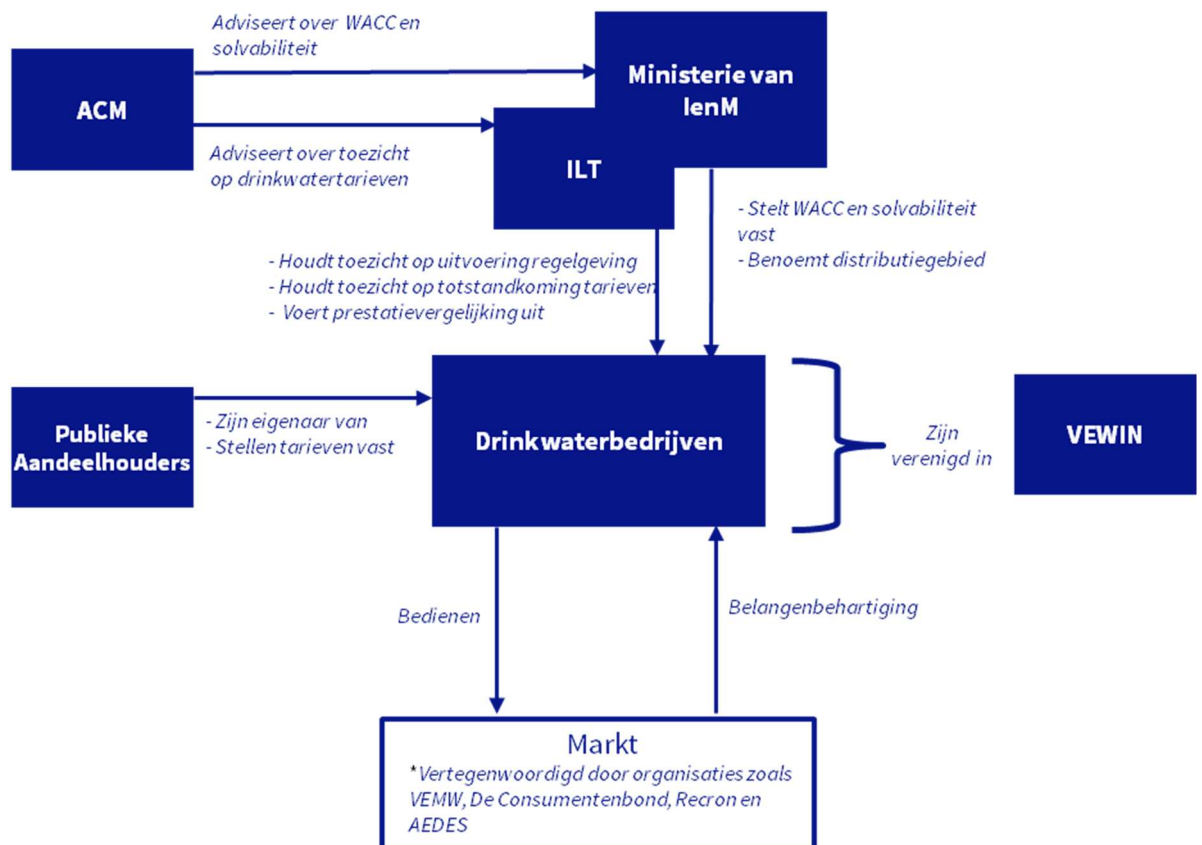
Adviseert over WACC en solvabiliteit

ACM

Ministerie van IenM

Adviseert over toezicht op drinkwatertarieven

ILT

- Stelt WACC en solvabiliteit vast
- Benoemt distributiegebied

- Houdt toezicht op uitvoering regelgeving
- Houdt toezicht op totstandkoming tarieven
- Voert prestatievergelijking uit

Publieke Aandeelhouders

- Zijn eigenaar van
- Stellen tarieven vast

Drinkwaterbedrijven

Zijn verenigd in

VEWIN

Bedienen

Belangenbehartiging

Markt
*Vertegenwoordigd door organisaties zoals VEMW, De Consumentenbond, Recron en AEDES